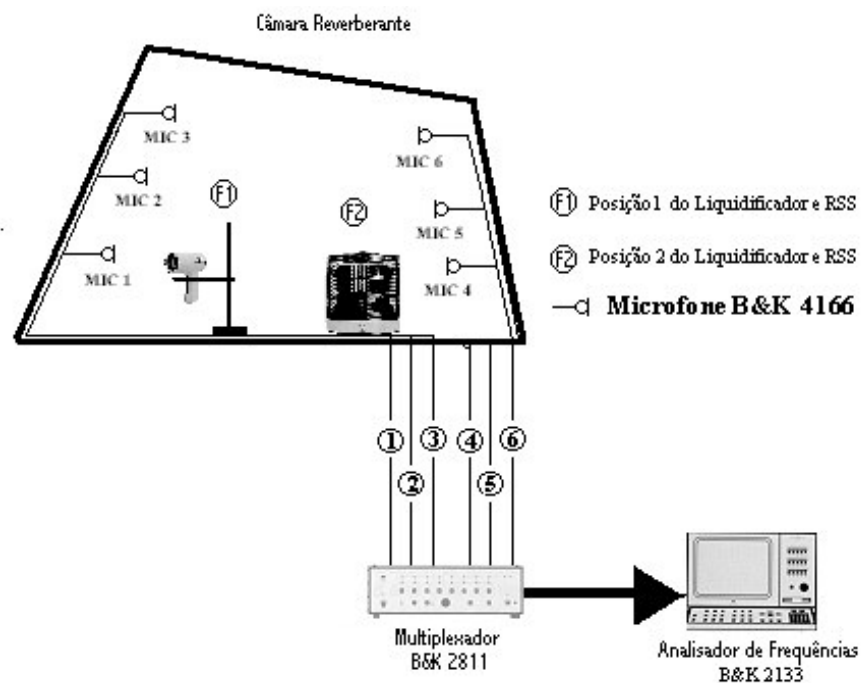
Câmara Reverberante

MIC 3

MIC 2

MIC 1

F1

F2

MIC 6

MIC 5

MIC 4

F1 Posição 1 do Liquidificador e RSS

F2 Posição 2 do Liquidificador e RSS

Microfone B&K 4166

1 2 3 4 5 6

Multiplexador
B&K 2811

Analisador de Frequências
B&K 2133